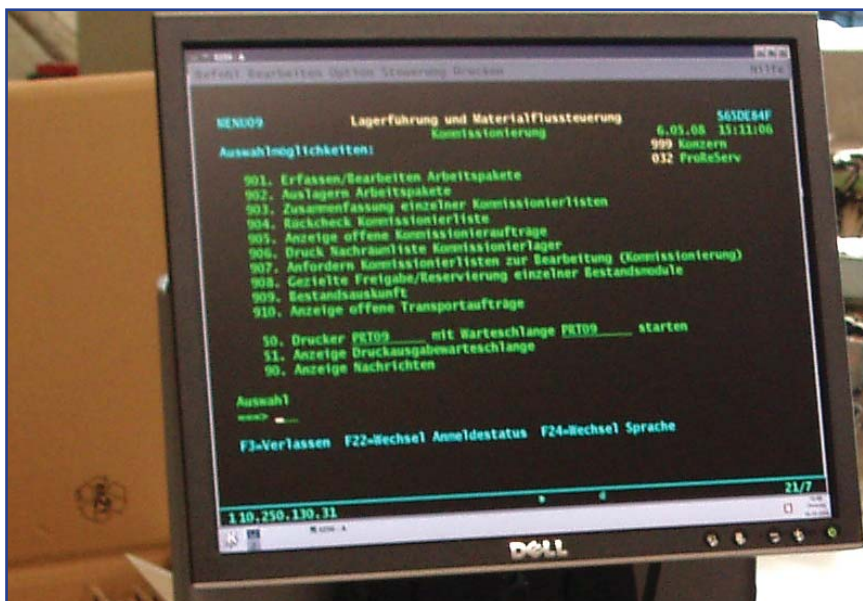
5250 A

Befehl Bearbeiten Option Steuerung Drucken Hilfe

MENU09 Lagerführung und Materialflussteuerung S65DE84F
Kommissionierung 6.05.08 15:11:06
999 Konzern
Auswahlmöglichkeiten: 032 ProReServ

901. Erfassen/Bearbeiten Arbeitspakete
902. Auslagern Arbeitspakete
903. Zusammenfassung einzelner Kommissionierlisten
904. Rückcheck Kommissionierliste
905. Anzeige offene Kommissionieraufträge
906. Druck Nachräumliste Kommissionierlager
907. Anfordern Kommissionierlisten zur Bearbeitung (Kommissionierung)
908. Gezielte Freigabe/Reservierung einzelner Bestandsmodule
909. Bestandsauskunft
910. Anzeige offene Transportaufträge

50. Drucker PRT09 mit Warteschlange PRT09 starten
51. Anzeige Druckausgabewarteschlange
90. Anzeige Nachrichten

Auswahl
===>

F3=Verlassen F22=Wechsel Anmeldestatus F24=Wechsel Sprache

21/7

110.250.130.31

5250 A

DELL